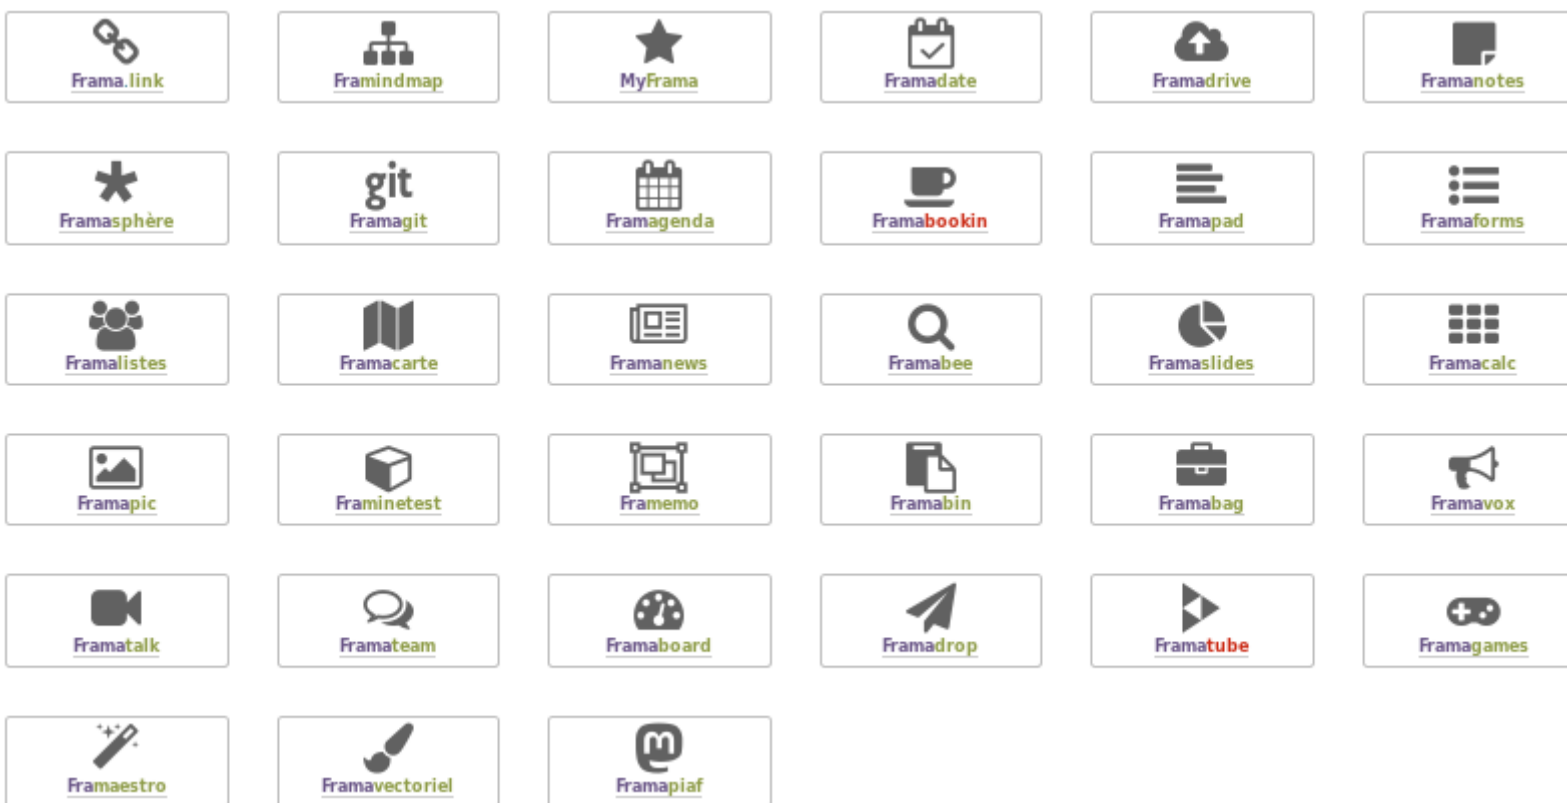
Frama.link

Framindmap

MyFrama

Framadate

Framadrive

Framanotes

Framasphère

git
Framagit

Framagenda

Framabookin

Framapad

Framaforms

Framalistes

Framacarte

Framanews

Framabee

Framaslides

Framacalc

Framapic

Framinetest

Framemo

Framabin

Framabag

Framavox

Framatalk

Framateam

Framaboard

Framadrop

Framatube

Framagames

Framaestro

Framavectoriel

Framapiaf